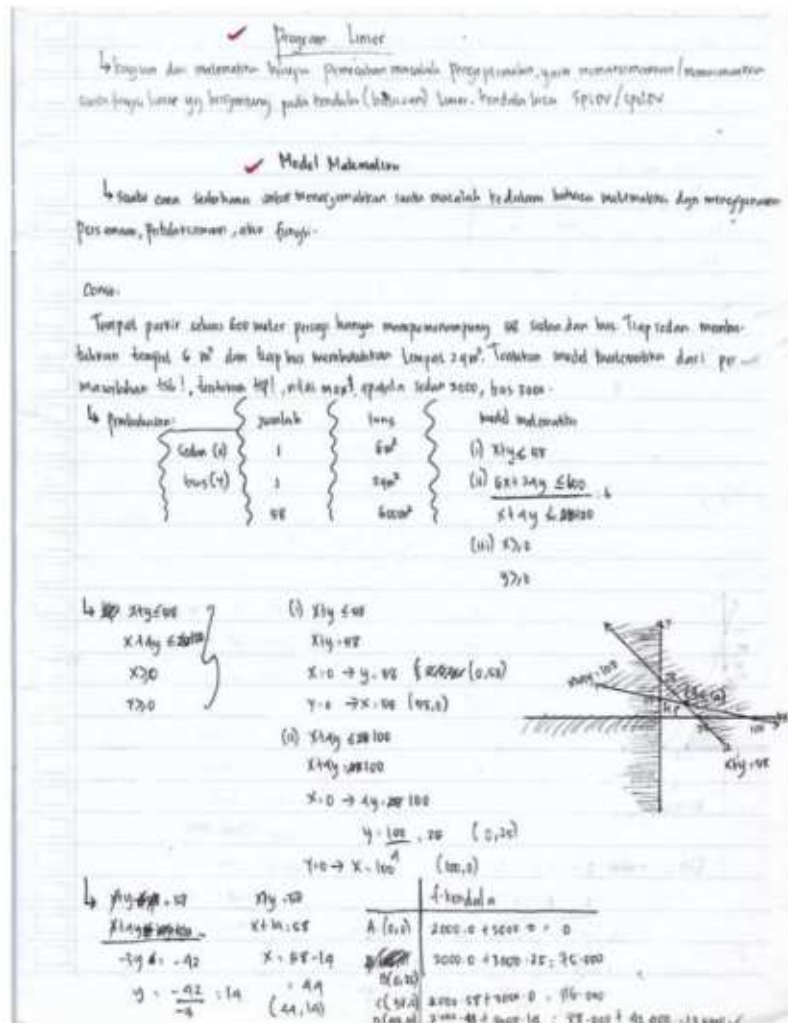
Program Linier

↳ bagian dari matematika terapan. Pemecahan masalah pengoptimalan, yaitu memaksimumkan / meminimumkan suatu fungsi linier yg bergantung pada kendala (batasan) linier. Kendala bisa SPLDV/SPtDV

Model Matematika

↳ suatu cara sederhana untuk menerjemahkan suatu masalah ke dalam bahasa matematika dgn menggunakan persamaan, pertidaksamaan, atau fungsi.

Contoh:

Tempat parkir seluas 600 meter persegi hanya mampu menampung 58 sedan dan bus. Tiap sedan membutuhkan tempat 6 $m^2$ dan tiap bus membutuhkan tempat 24 $m^2$. Tentukan model matematika dari permasalahan tsb!, tentukan HP!, nilai max!, apabila sedan 5000, bus 3000.

↳ Pembahasan:

| | jumlah | luas |
|---|---|---|
| Sedan (x) | 1 | $6m^2$ |
| bus (y) | 1 | $24m^2$ |
| | 58 | $600m^2$ |

model matematika
(i) $x+y \leq 58$
(ii) $\frac{6x+24y \leq 600}{x+4y \leq 100}$ : 6
(iii) $x \geq 0$
$y \geq 0$

↳ $x+y \leq 58$
$x+4y \leq 100$
$x \geq 0$
$y \geq 0$

(i) $x+y \leq 58$
$x+y = 58$
$x=0 \rightarrow y = 58$ (0,58)
$y=0 \rightarrow x = 58$ (58,0)

(ii) $x+4y \leq 100$
$x+4y = 100$
$x=0 \rightarrow 4y = 100$
$y = \frac{100}{4} = 25$ (0,25)
$y=0 \rightarrow x = 100$ (100,0)

x+4y=100
(44,14)
x+y=58

↳ $x+y = 58$
$x+4y = 100$ -
$-3y = -42$
$y = \frac{-42}{-3} = 14$

$x+y = 58$
$x+14 = 58$
$x = 58-14$
$= 44$
(44,14)

| | f. tendah |
|---|---|
| A (0,0) | $5000 \cdot 0 + 3000 \cdot 0 = 0$ |
| B(0,25) | $5000 \cdot 0 + 3000 \cdot 25 = 75.000$ |
| C(58,0) | $5000 \cdot 58 + 3000 \cdot 0 = 116.000$ |
| D(44,14) | $5000 \cdot 44 + 3000 \cdot 14 = 220.000 + 42.000 = 262.000$ |